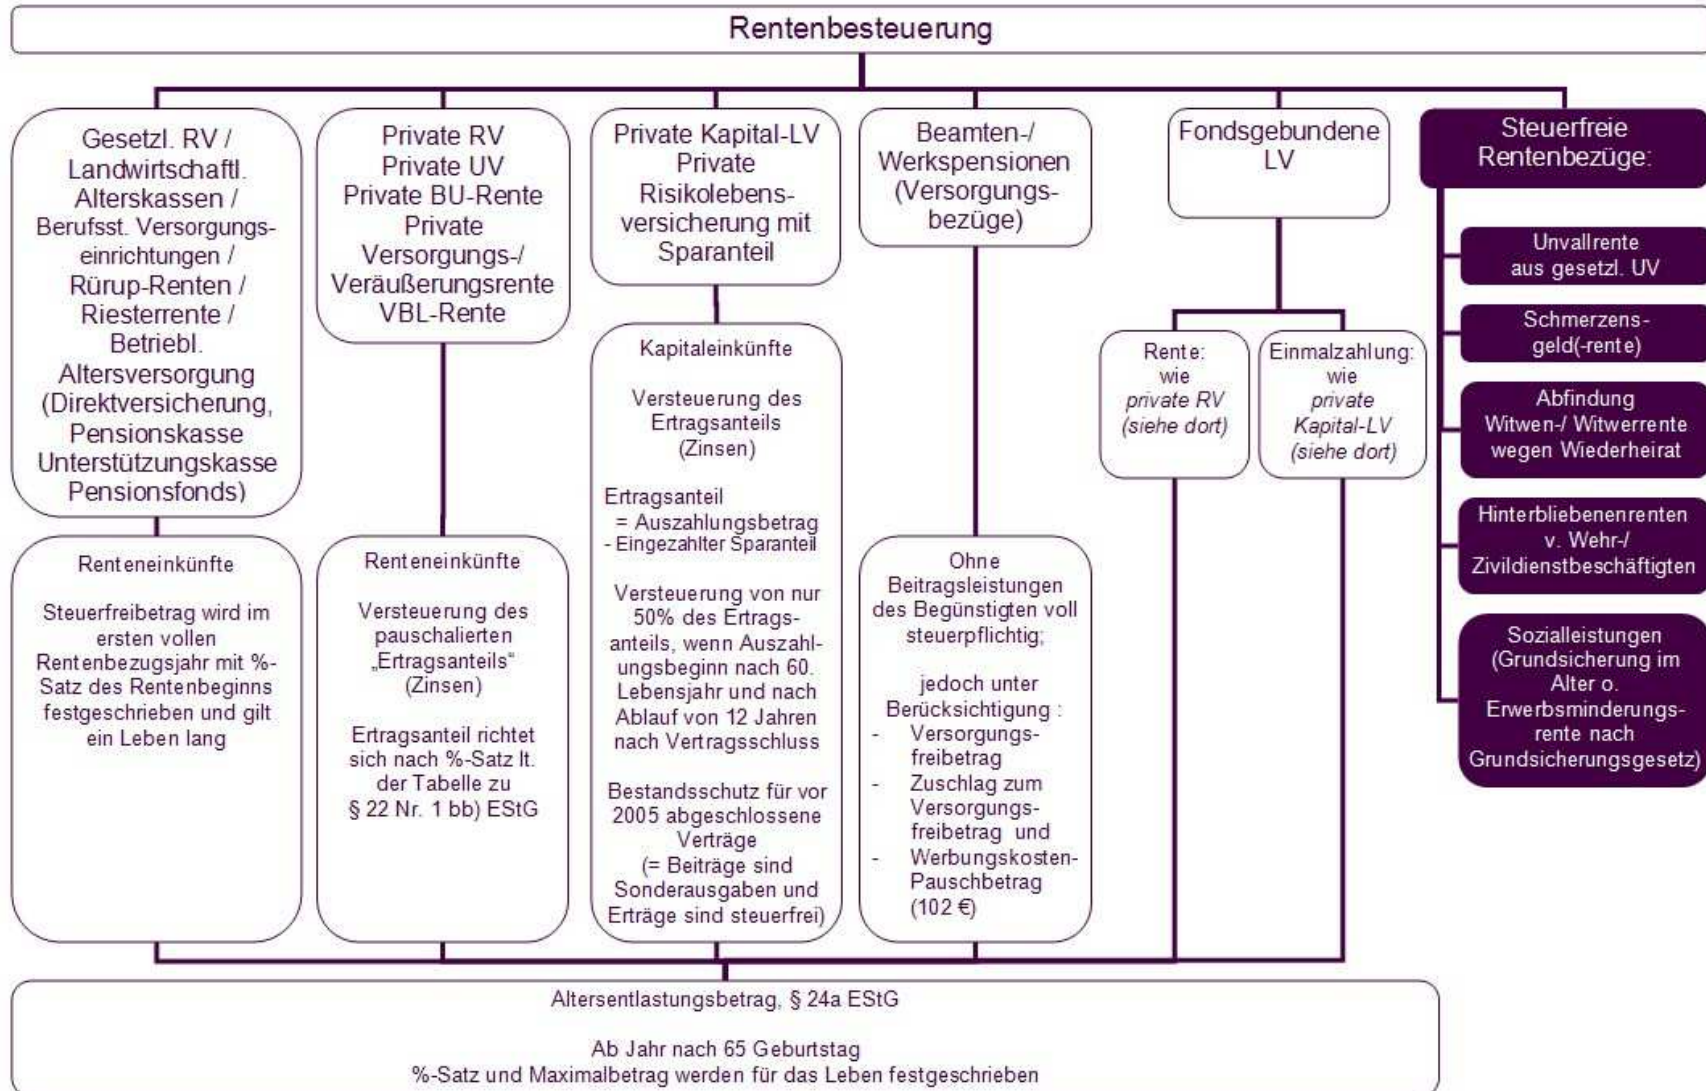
Rentenbesteuerung

Gesetzl. RV / Landwirtschaftl. Alterskassen / Berufsst. Versorgungseinrichtungen / Rürup-Renten / Riesterrente / Betriebl. Altersversorgung (Direktversicherung, Pensionskasse Unterstützungskasse Pensionsfonds)

Renteneinkünfte

Steuerfreibetrag wird im ersten vollen Rentenbezugsjahr mit %-Satz des Rentenbeginns festgeschrieben und gilt ein Leben lang

Private RV
Private UV
Private BU-Rente
Private Versorgungs-/ Veräußerungsrente
VBL-Rente

Renteneinkünfte

Versteuerung des pauschalierten „Ertragsanteils" (Zinsen)

Ertragsanteil richtet sich nach %-Satz lt. der Tabelle zu § 22 Nr. 1 bb) EStG

Private Kapital-LV
Private Risikolebensversicherung mit Sparanteil

Kapitaleinkünfte

Versteuerung des Ertragsanteils (Zinsen)

Ertragsanteil
= Auszahlungsbetrag
- Eingezahlter Sparanteil

Versteuerung von nur 50% des Ertragsanteils, wenn Auszahlungsbeginn nach 60. Lebensjahr und nach Ablauf von 12 Jahren nach Vertragsschluss

Bestandsschutz für vor 2005 abgeschlossene Verträge
(= Beiträge sind Sonderausgaben und Erträge sind steuerfrei)

Beamten-/ Werkspensionen (Versorgungsbezüge)

Ohne Beitragsleistungen des Begünstigten voll steuerpflichtig;

jedoch unter Berücksichtigung :
- Versorgungsfreibetrag
- Zuschlag zum Versorgungsfreibetrag und
- Werbungskosten-Pauschbetrag (102 €)

Fondsgebundene LV

Rente: wie private RV (siehe dort)

Einmalzahlung: wie private Kapital-LV (siehe dort)

Steuerfreie Rentenbezüge:

Unvallrente aus gesetzl. UV

Schmerzensgeld(-rente)

Abfindung Witwen-/ Witwerrente wegen Wiederheirat

Hinterbliebenenrenten v. Wehr-/ Zivildienstbeschäftigten

Sozialleistungen (Grundsicherung im Alter o. Erwerbsminderungsrente nach Grundsicherungsgesetz)

Altersentlastungsbetrag, § 24a EStG

Ab Jahr nach 65 Geburtstag
%-Satz und Maximalbetrag werden für das Leben festgeschrieben